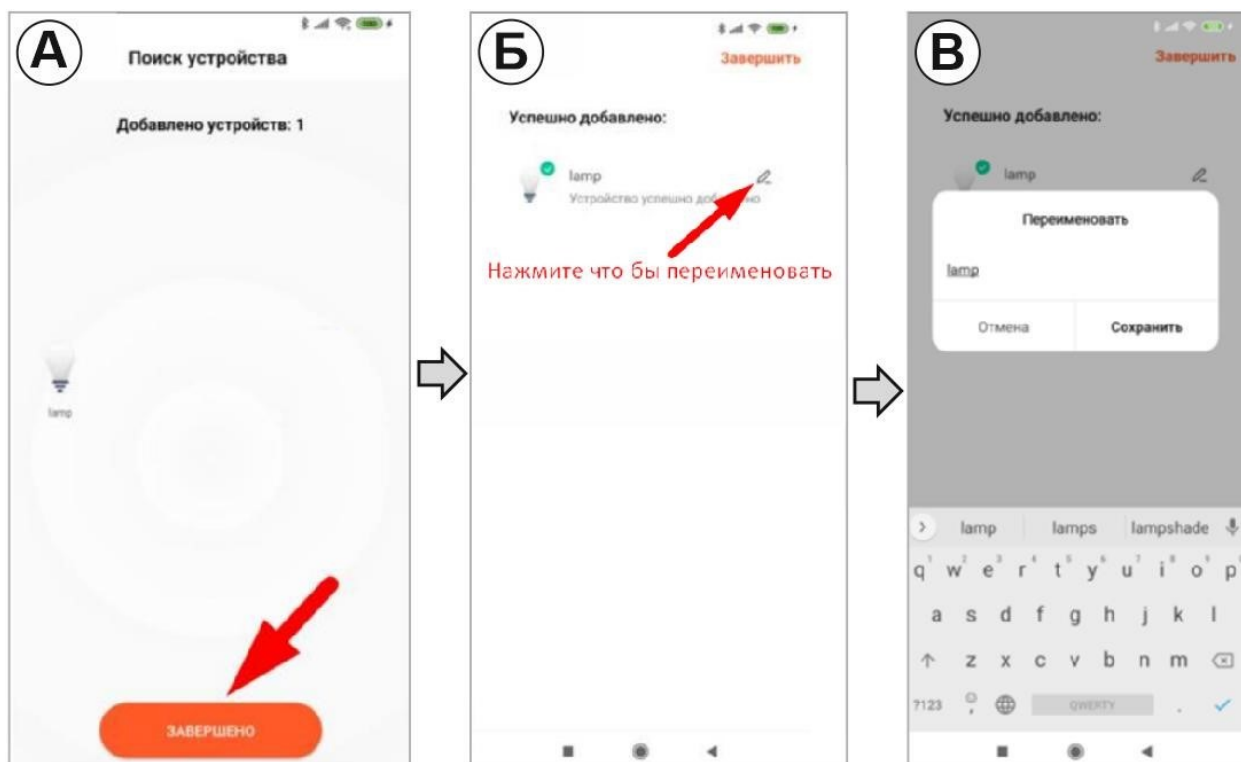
A

Поиск устройства

Добавлено устройств: 1

lamp

ЗАВЕРШЕНО

Б

Завершить

Успешно добавлено:

lamp

Устройство успешно до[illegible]но

Нажмите что бы переименовать

В

Завершить

Успешно добавлено:

lamp

Переименовать

lamp

Отмена

Сохранить

lamp lamps lampshade

q w e r t y u i o p

a s d f g h j k l

z x c v b n m

?123 QWERTY .